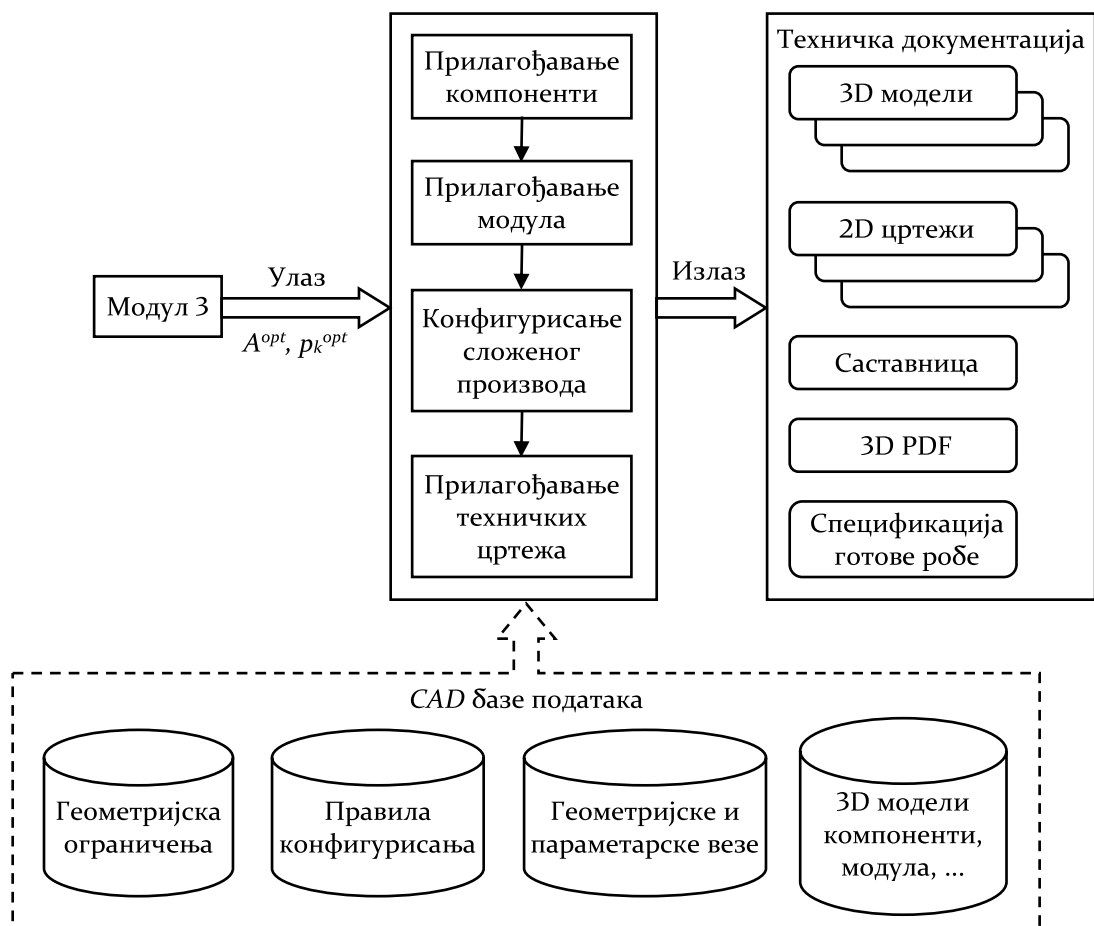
Прилагођавање компоненти

Прилагођавање модула

Конфигурисање сложеног производа

Прилагођавање техничких цртежа

Модул 3

Улаз

$A^{opt}$, $p_k^{opt}$

Излаз

Техничка документација

3D модели

2D цртежи

Саставница

3D PDF

Спецификација готове робе

CAD базе података

Геометријска ограничења

Правила конфигурисања

Геометријске и параметарске везе

3D модели компоненти, модула, ...